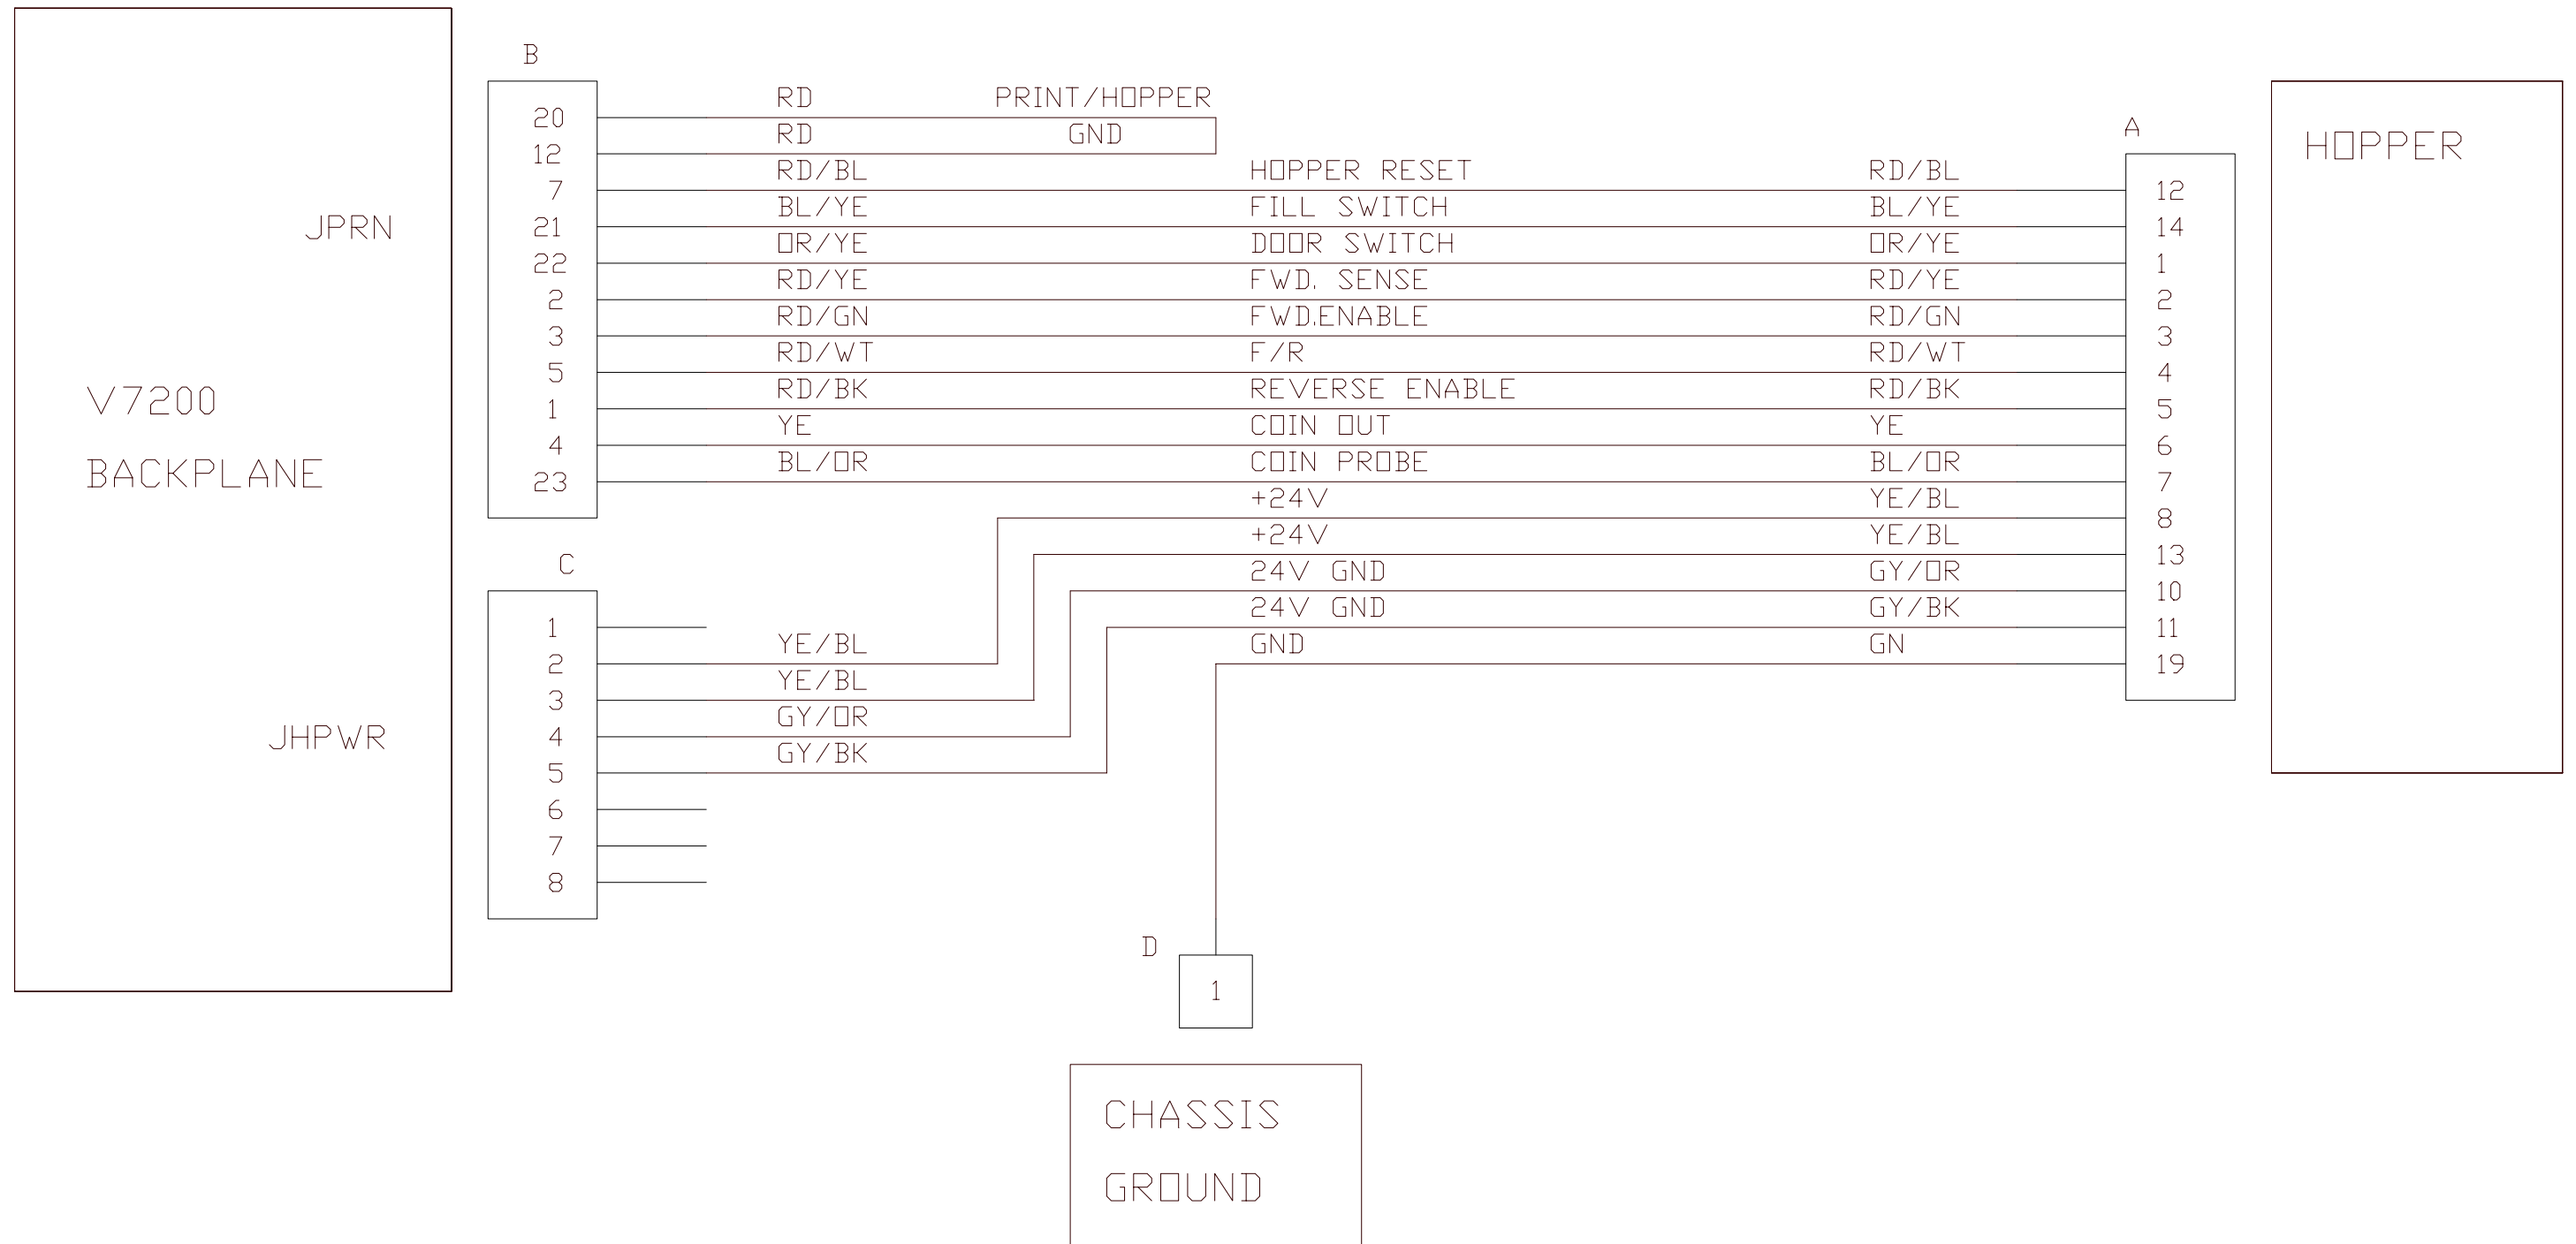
JPRN

V7200

BACKPLANE

JHPWR

B

20
12
7
21
22
2
3
5
1
4
23

RD PRINT/HOPPER
RD GND
RD/BL HOPPER RESET RD/BL
BL/YE FILL SWITCH BL/YE
OR/YE DOOR SWITCH OR/YE
RD/YE FWD. SENSE RD/YE
RD/GN FWD.ENABLE RD/GN
RD/WT F/R RD/WT
RD/BK REVERSE ENABLE RD/BK
YE COIN OUT YE
BL/OR COIN PROBE BL/OR
+24V YE/BL
+24V YE/BL
24V GND GY/OR
24V GND GY/BK
GND GN

C

1
2
3
4
5
6
7
8

YE/BL
YE/BL
GY/OR
GY/BK

A

12
14
1
2
3
4
5
6
7
8
13
10
11
19

HOPPER

D

1

CHASSIS
GROUND